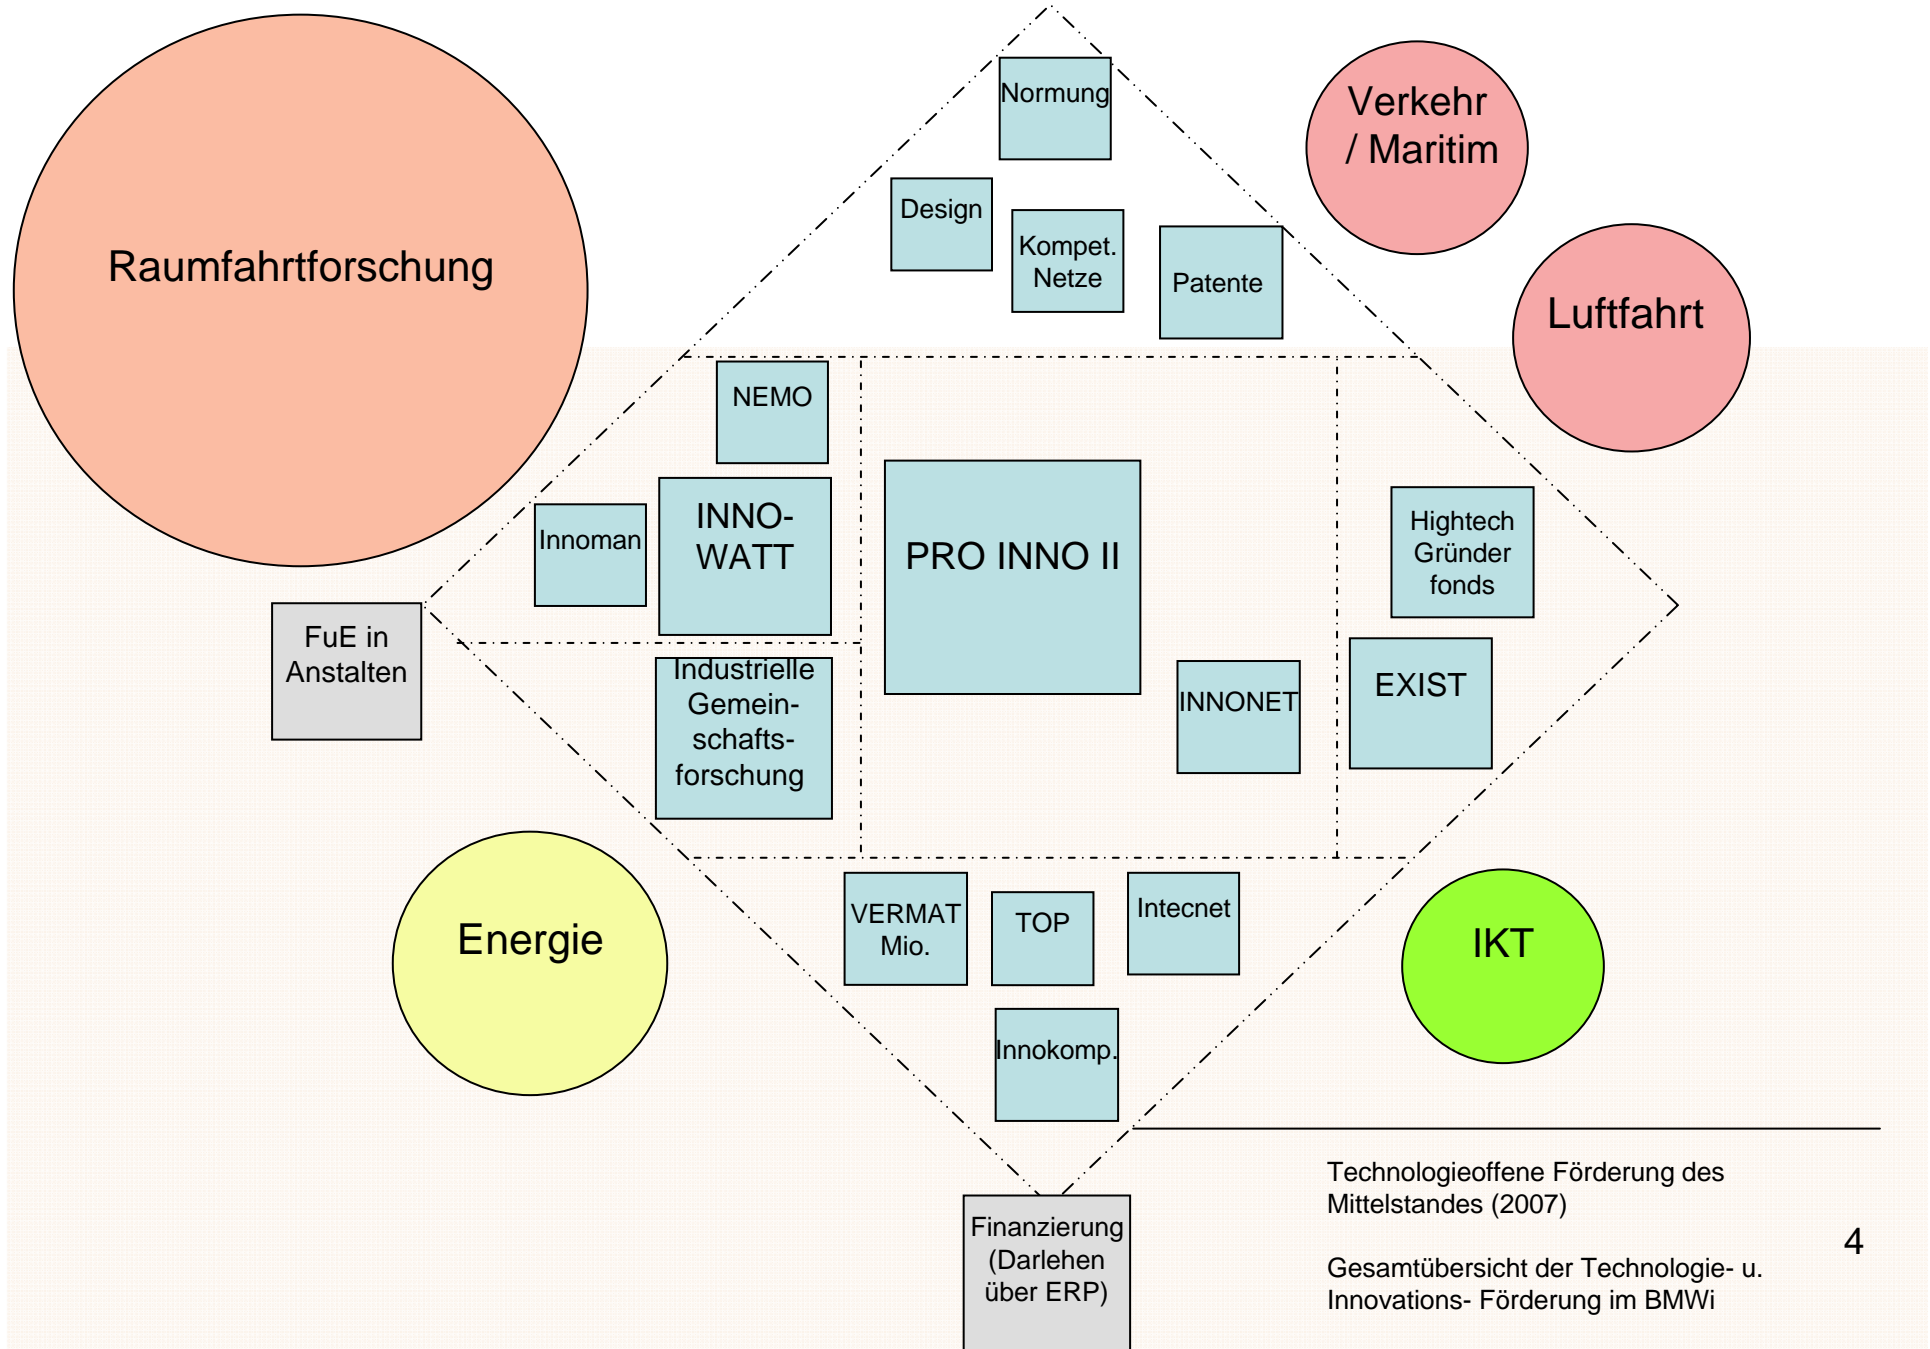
Raumfahrtforschung

Normung

Design

Kompet. Netze

Patente

Verkehr / Maritim

Luftfahrt

NEMO

Innoman

INNO-WATT

PRO INNO II

Hightech Gründer fonds

FuE in Anstalten

Industrielle Gemeinschaftsforschung

INNONET

EXIST

Energie

VERMAT Mio.

TOP

Intecnet

IKT

Innokomp.

Finanzierung (Darlehen über ERP)

Technologieoffene Förderung des Mittelstandes (2007)

Gesamtübersicht der Technologie- u. Innovations- Förderung im BMWi

4